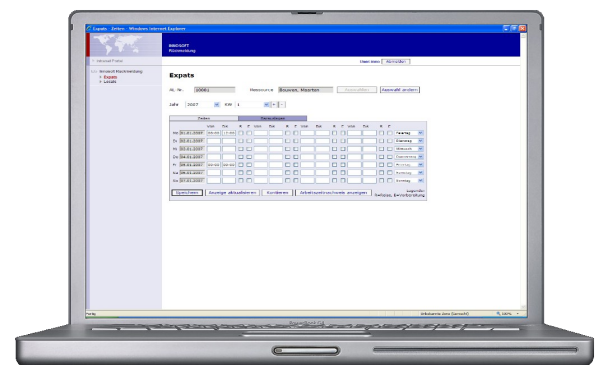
Expats - Zeiten - Windows Internet Explorer

BINDSOFT
Rückmeldung

Intranet Portal

Intranet Rückmeldung
Expats
Locals

User-Liste | Abmelden

Expats

Nr. 10061 Ressource Bouwes, Maarten Auswählen Auswahl ändern

Jahr 2007 KW 1

| | Von | Bis | K | T | Von | Bis | K | T | Von | Bis | K | T | Von | Bis | K | T | |
|---|---|---|---|---|---|---|---|---|---|---|---|---|---|---|---|---|---|
| Mo 01.01.2007 | 08:00 | 13:00 | | | | | | | | | | | | | | | Feiertag |
| Di 02.01.2007 | | | | | | | | | | | | | | | | | Dienstag |
| Mi 03.01.2007 | | | | | | | | | | | | | | | | | Mittwoch |
| Do 04.01.2007 | | | | | | | | | | | | | | | | | Donnerstag |
| Fr 05.01.2007 | 08:00 | 09:00 | | | | | | | | | | | | | | | Freitag |
| Sa 06.01.2007 | | | | | | | | | | | | | | | | | Samstag |
| So 07.01.2007 | | | | | | | | | | | | | | | | | Sonntag |

Speichern | Anzeige aktualisieren | Kontieren | Arbeitszeitnachweis anzeigen

Fertig | Lokales Intranet | 100%